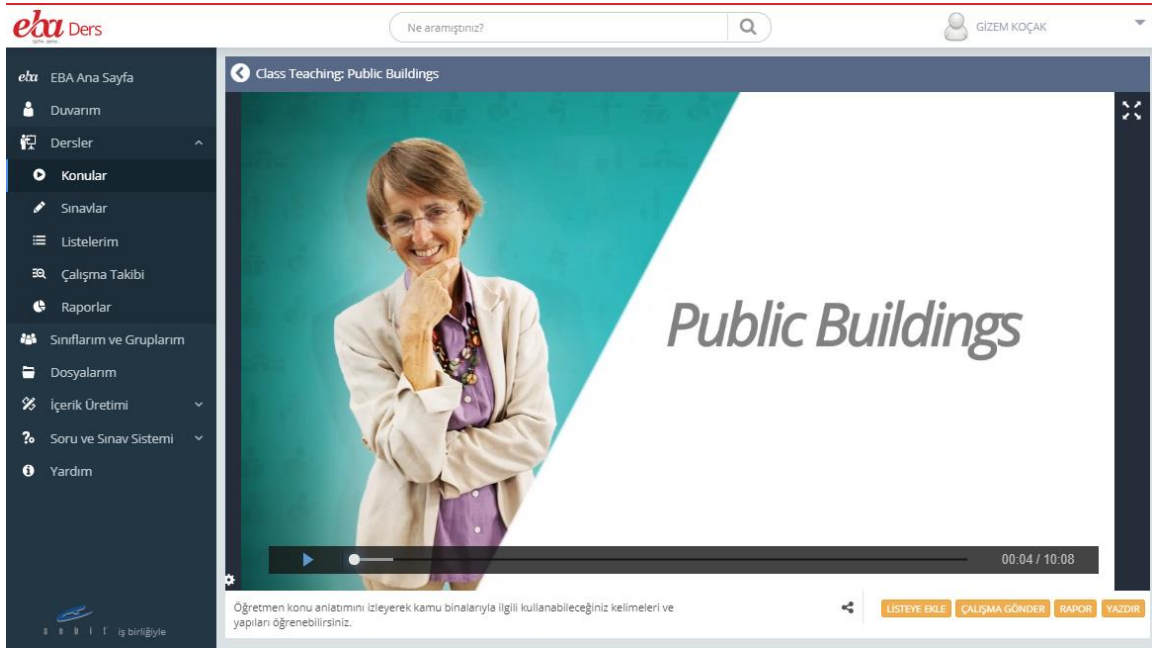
eba Ders

Ne aramıştınız?

GİZEM KOÇAK

eba EBA Ana Sayfa
Duvarım
Dersler
Konular
Sınavlar
Listelerim
Çalışma Takibi
Raporlar
Sınıflarım ve Gruplarım
Dosyalarım
İçerik Üretimi
Soru ve Sınav Sistemi
Yardım

Class Teaching: Public Buildings

Public Buildings

00:04 / 10:08

Öğretmen konu anlatımını izleyerek kamu binalarıyla ilgili kullanabileceğiniz kelimeleri ve yapıları öğrenebilirsiniz.

LİSTEYE EKLE
ÇALIŞMA GÖNDER
RAPOR
YAZDIR

iş birliğiyle